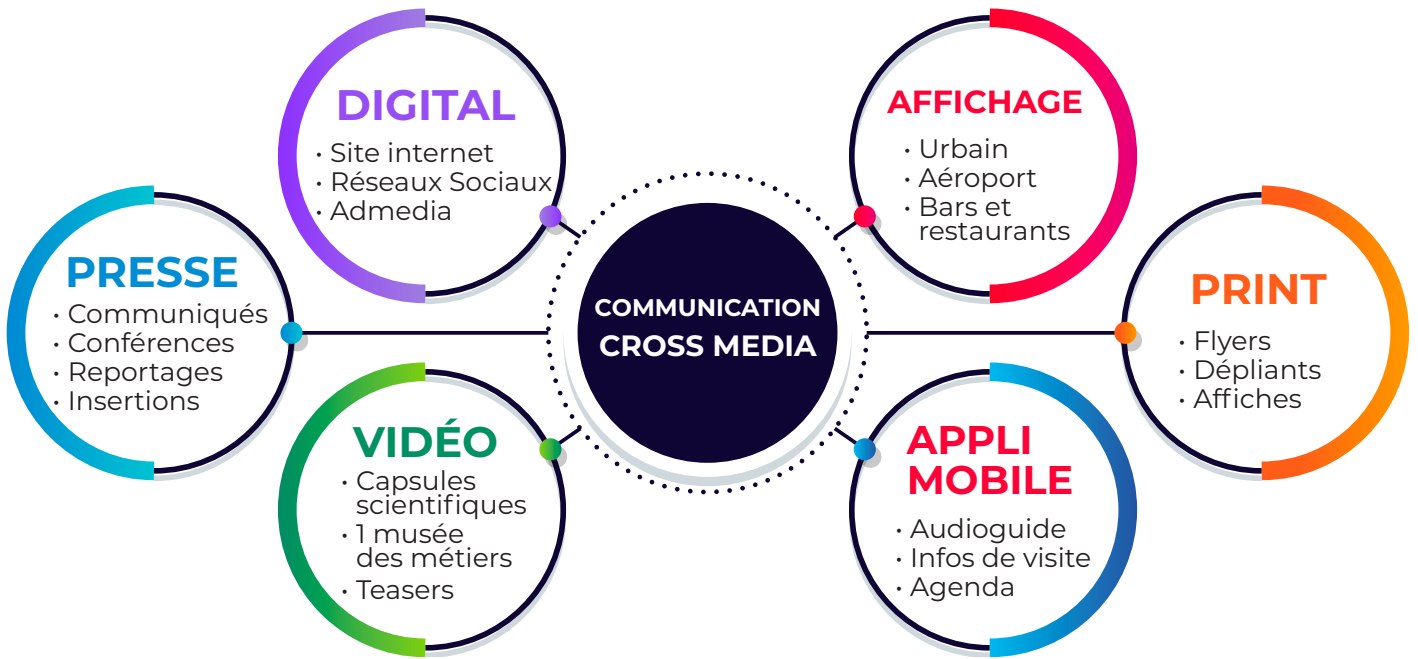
DIGITAL
• Site internet
• Réseaux Sociaux
• Admedia

AFFICHAGE
• Urbain
• Aéroport
• Bars et restaurants

PRESSE
• Communiqués
• Conférences
• Reportages
• Insertions

COMMUNICATION
CROSS MEDIA

PRINT
• Flyers
• Dépliants
• Affiches

VIDÉO
• Capsules scientifiques
• 1 musée des métiers
• Teasers

APPLI MOBILE
• Audioguide
• Infos de visite
• Agenda